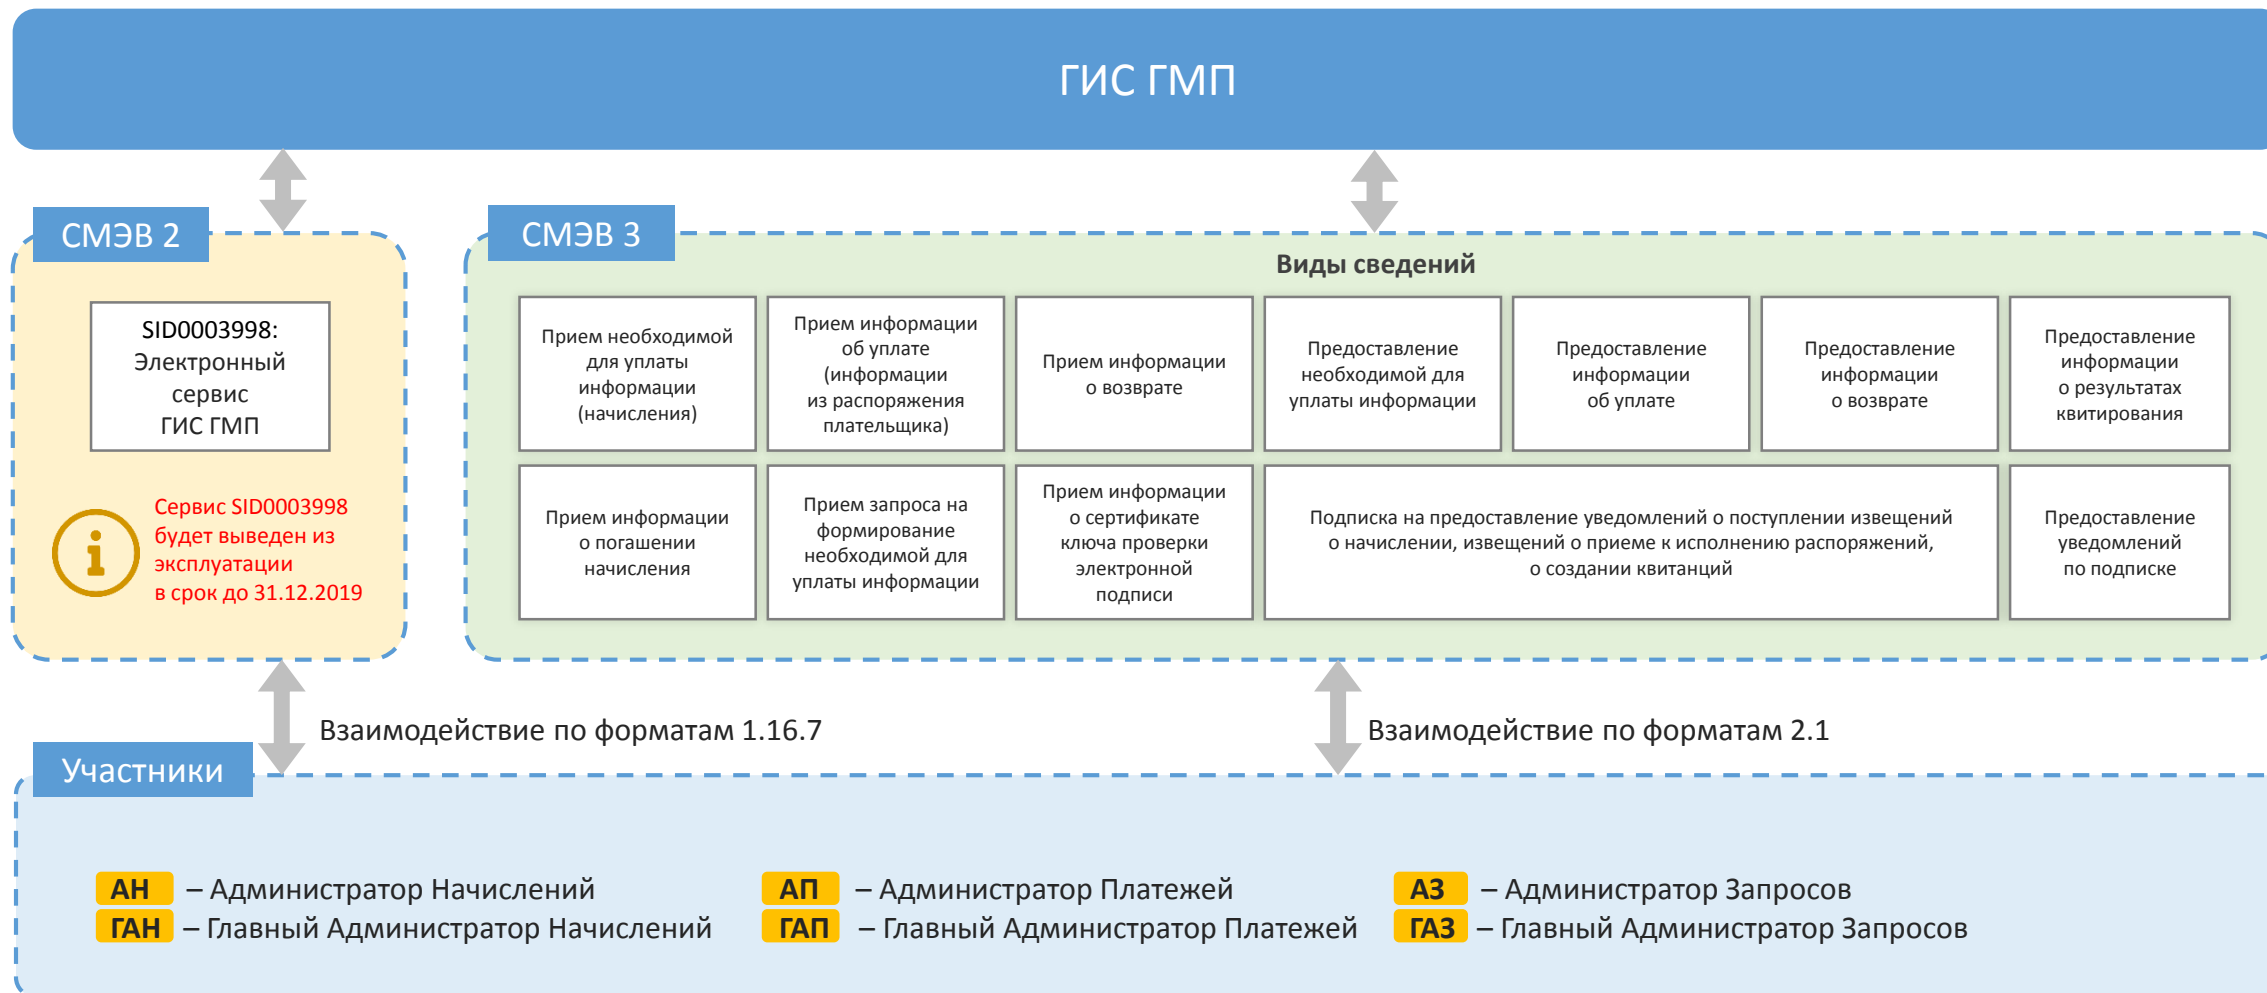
ГИС ГМП

СМЭВ 2

SID0003998: Электронный сервис ГИС ГМП

Сервис SID0003998 будет выведен из эксплуатации в срок до 31.12.2019

СМЭВ 3

Виды сведений

| Прием необходимой для уплаты информации (начисления) | Прием информации об уплате (информации из распоряжения плательщика) | Прием информации о возврате | Предоставление необходимой для уплаты информации | Предоставление информации об уплате | Предоставление информации о возврате | Предоставление информации о результатах квитирования |
|---|---|---|---|---|---|---|
| Прием информации о погашении начисления | Прием запроса на формирование необходимой для уплаты информации | Прием информации о сертификате ключа проверки электронной подписи | Подписка на предоставление уведомлений о поступлении извещений о начислении, извещений о приеме к исполнению распоряжений, о создании квитанций | | | Предоставление уведомлений по подписке |

Взаимодействие по форматам 1.16.7

Взаимодействие по форматам 2.1

Участники

АН – Администратор Начислений
ГАН – Главный Администратор Начислений

АП – Администратор Платежей
ГАП – Главный Администратор Платежей

АЗ – Администратор Запросов
ГАЗ – Главный Администратор Запросов